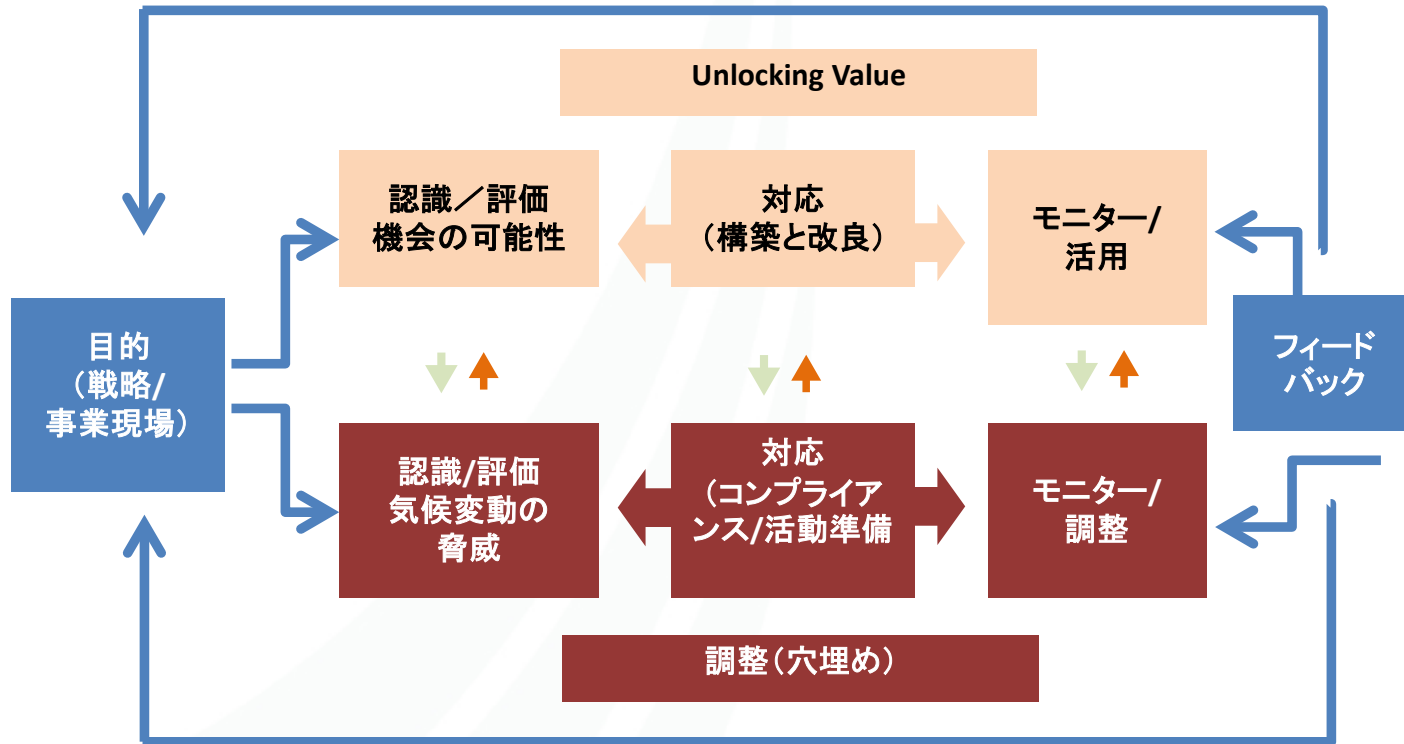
Unlocking Value

認識／評価
機会の可能性

対応
（構築と改良）

モニター/
活用

目的
（戦略/
事業現場）

フィード
バック

認識/評価
気候変動の
脅威

対応
（コンプライア
ンス/活動準備

モニター/
調整

調整（穴埋め）